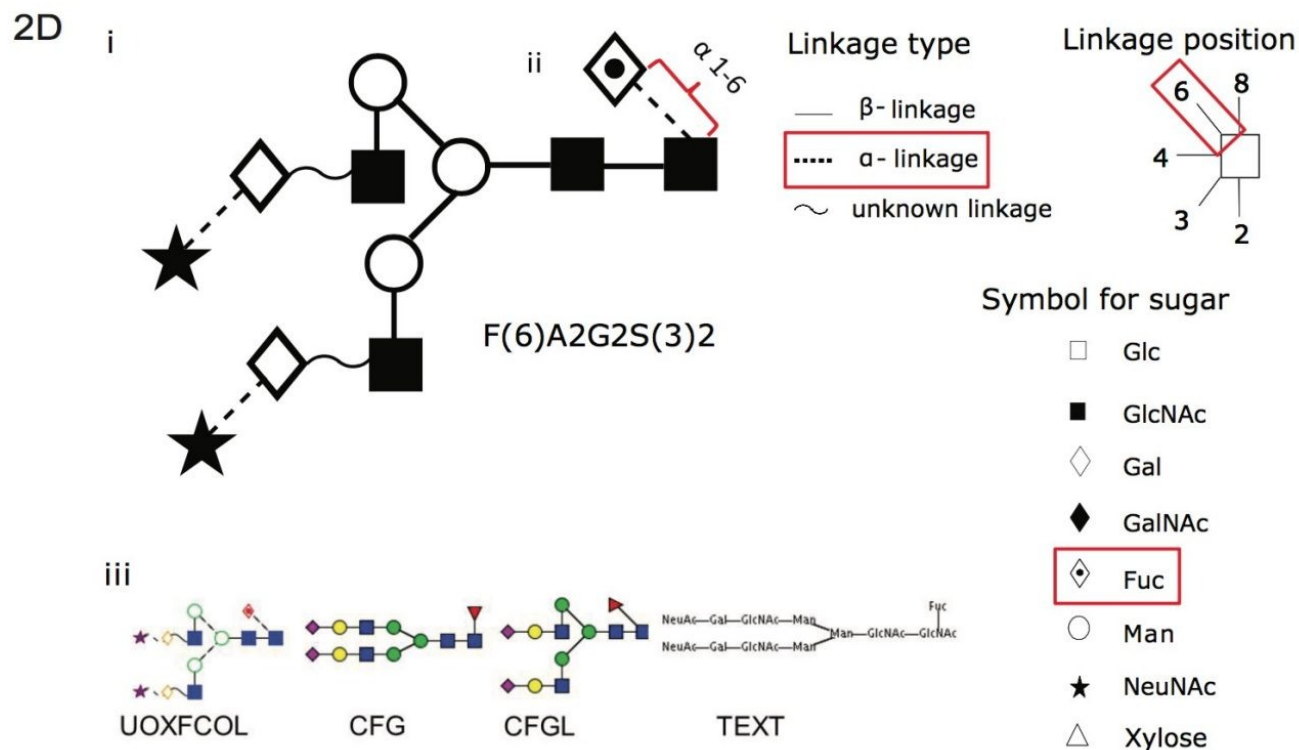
2D

i

ii

α 1-6

F(6)A2G2S(3)2

Linkage type

β- linkage

α- linkage

unknown linkage

Linkage position

6

8

4

3

2

Symbol for sugar

Glc

GlcNAc

Gal

GalNAc

Fuc

Man

NeuNAc

Xylose

iii

NeuAc—Gal—GlcNAc—Man

NeuAc—Gal—GlcNAc—Man

Man—GlcNAc—GlcNAc

Fuc

UOXFCOL

CFG

CFGL

TEXT